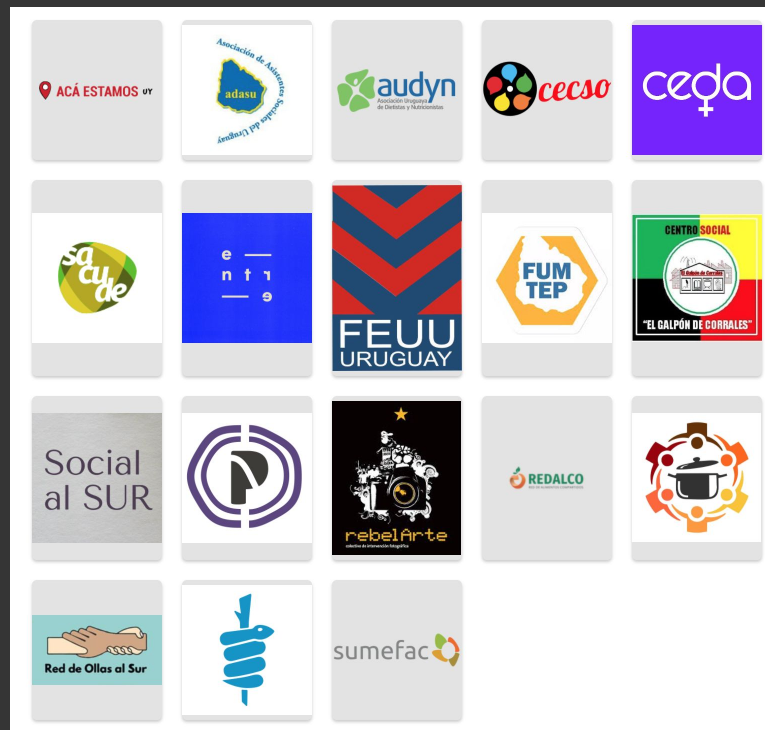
ACÁ ESTAMOS UY

Asociación de Asistentes Sociales del Uruguay
adasu

audyn
Asociación Uruguaya de Dietistas y Nutricionistas

cecso

ceda

sacude

e — n t r — e

FEUU URUGUAY

FUM TEP

CENTRO SOCIAL
El Galpón de Corrales
"EL GALPÓN DE CORRALES"

Social al SUR

rebelArte
colectivo de intervención fotográfica

REDALCO

Red de Ollas al Sur

sumefac